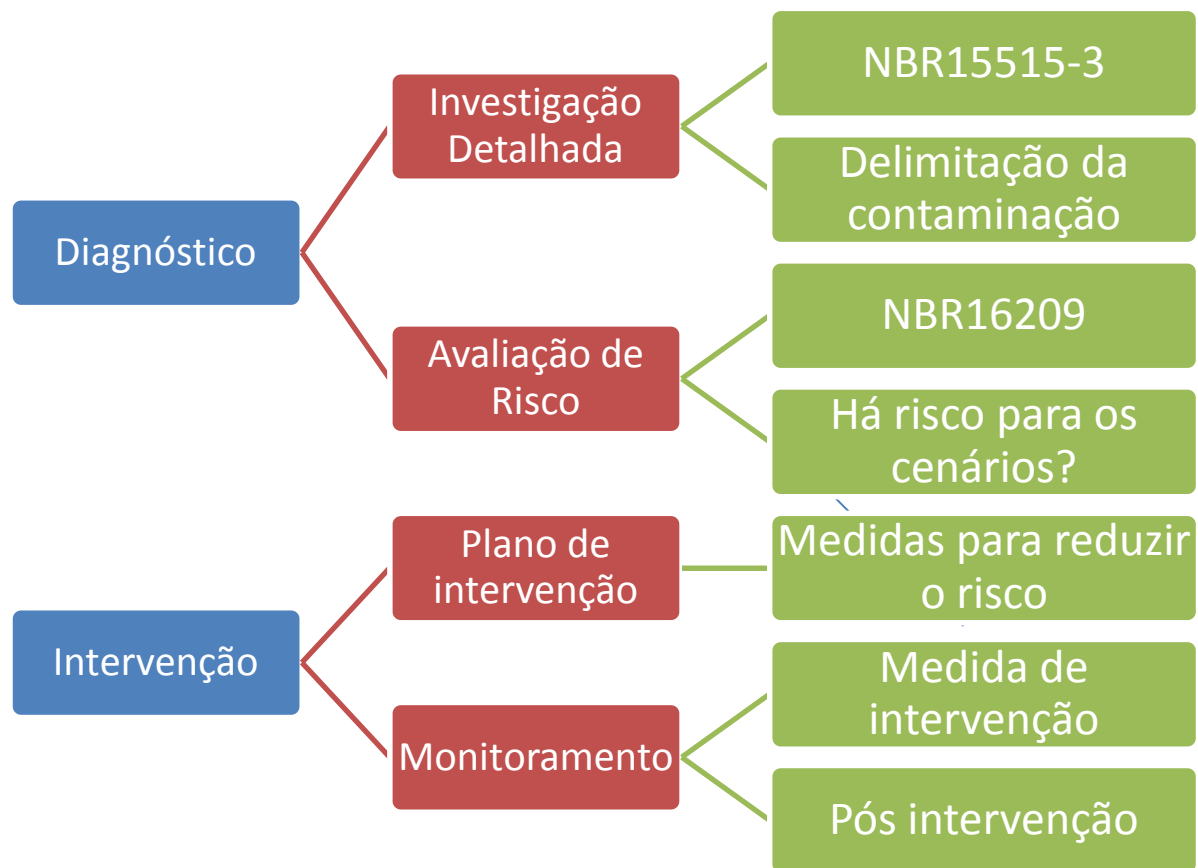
Diagnóstico

Investigação Detalhada

NBR15515-3

Delimitação da contaminação

Avaliação de Risco

NBR16209

Há risco para os cenários?

Intervenção

Plano de intervenção

Medidas para reduzir o risco

Monitoramento

Medida de intervenção

Pós intervenção